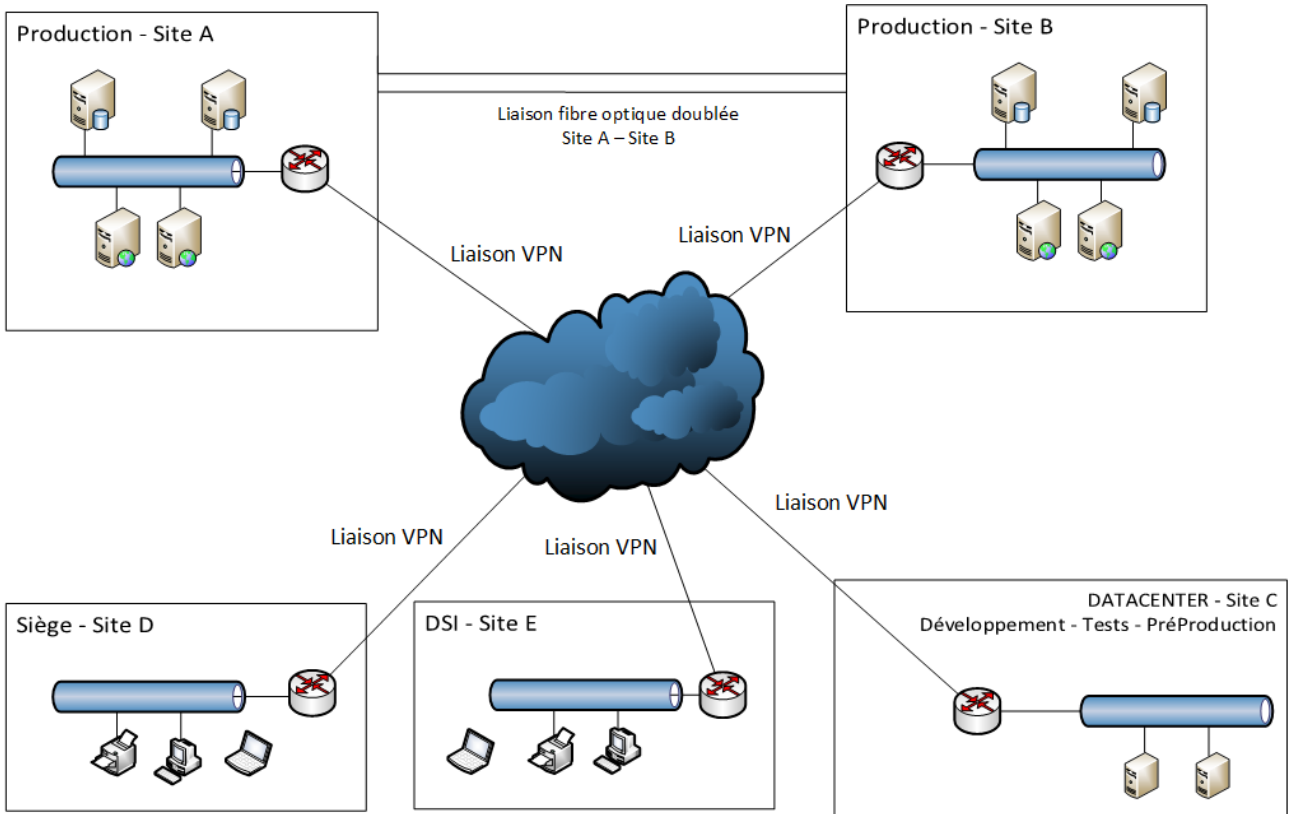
Production - Site A

Production - Site B

Liaison fibre optique doublée
Site A – Site B

Liaison VPN

Liaison VPN

Liaison VPN

Liaison VPN

Liaison VPN

Siège - Site D

DSI - Site E

DATACENTER - Site C
Développement - Tests - PréProduction